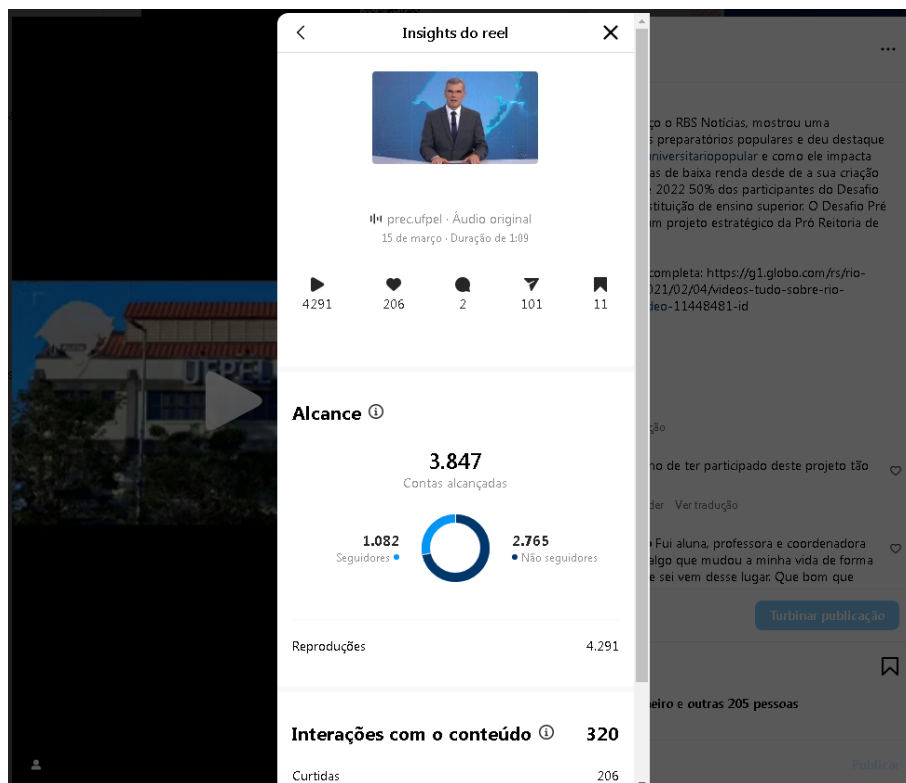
Insights do reel

prec.ufpel · Áudio original
15 de março · Duração de 1:09

4291 206 2 101 11

Alcance ⓘ

3.847
Contas alcançadas

1.082
Seguidores

2.765
Não seguidores

Reproduções 4.291

Interações com o conteúdo ⓘ 320

Curtidas 206

ço o RBS Notícias, mostrou uma
s preparatórios populares e deu destaque
niversitariopopular e como ele impacta
as de baixa renda desde de a sua criação
2022 50% dos participantes do Desafio
stituição de ensino superior. O Desafio Pré
m projeto estratégico da Pró Reitoria de

completa: https://g1.globo.com/rs/rio-
021/02/04/videos-tudo-sobre-rio-
deo-11448481-id

ção

ho de ter participado deste projeto tão

der Ver tradução

Fui aluna, professora e coordenadora
algo que mudou a minha vida de forma
e sei vem desse lugar. Que bom que

Turbinar publicação

eiro e outras 205 pessoas

Publicar